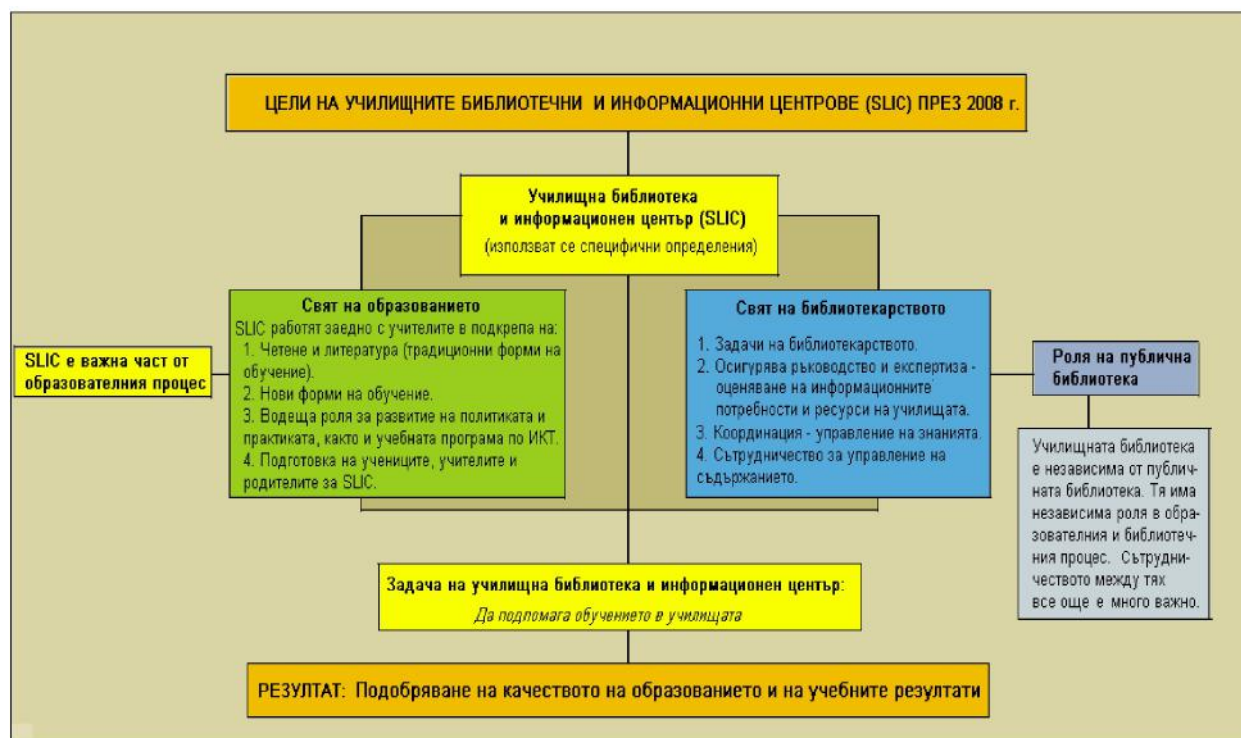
ЦЕЛИ НА УЧИЛИЩНИТЕ БИБЛИОТЕЧНИ И ИНФОРМАЦИОННИ ЦЕНТРОВЕ (SLIC) ПРЕЗ 2008 г.

Училищна библиотека и информационен център (SLIC)
(използват се специфични определения)

SLIC е важна част от образователния процес

Свят на образованието
SLIC работят заедно с учителите в подкрепа на:
1. Четене и литература (традиционни форми на обучение).
2. Нови форми на обучение.
3. Водеща роля за развитие на политиката и практиката, както и учебната програма по ИКТ.
4. Подготовка на учениците, учителите и родителите за SLIC.

Свят на библиотекарството
1. Задачи на библиотекарството.
2. Осигурява ръководство и експертиза - оценяване на информационните потребности и ресурси на училищата.
3. Координация - управление на знанията.
4. Сътрудничество за управление на съдържанието.

Роля на публична библиотека

Училищната библиотека е независима от публичната библиотека. Тя има независима роля в образователния и библиотечния процес. Сътрудничеството между тях все още е много важно.

Задача на училищна библиотека и информационен център:
Да подпомага обучението в училищата

РЕЗУЛТАТ: Подобряване на качеството на образованието и на учебните резултати